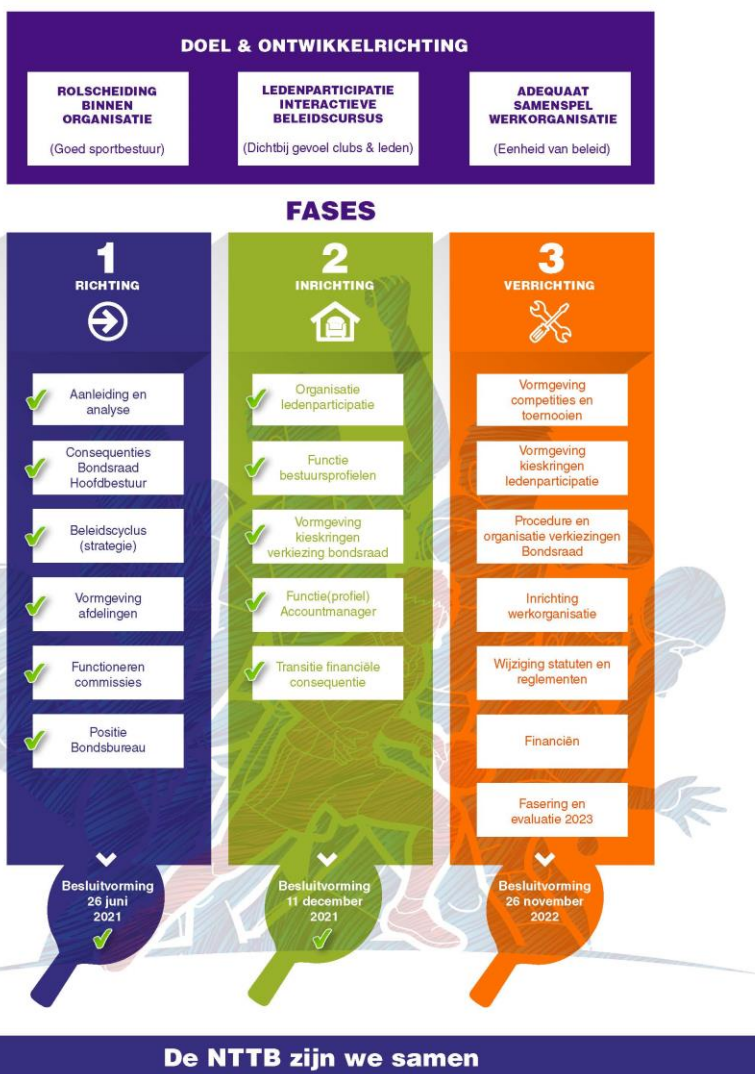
DOEL & ONTWIKKELRICHTING

ROLSCHEIDING BINNEN ORGANISATIE

(Goed sportbestuur)

LEDENPARTICIPATIE INTERACTIEVE BELEIDSCURSUS

(Dichtbij gevoel clubs & leden)

ADEQUAAT SAMENSPEL WERKORGANISATIE

(Eenheid van beleid)

FASES

1
RICHTING

Aanleiding en analyse

Consequenties Bondsraad Hoofdbestuur

Beleidscyclus (strategie)

Vormgeving afdelingen

Functioneren commissies

Positie Bondsbureau

Besluitvorming 26 juni 2021

2
INRICHTING

Organisatie ledenparticipatie

Functie bestuursprofielen

Vormgeving kieskringen verkiezing bondsraad

Functie(profiel) Accountmanager

Transitie financiële consequentie

Besluitvorming 11 december 2021

3
VERRICHTING

Vormgeving competities en toernooien

Vormgeving kieskringen ledenparticipatie

Procedure en organisatie verkiezingen Bondsraad

Inrichting werkorganisatie

Wijziging statuten en reglementen

Financiën

Fasering en evaluatie 2023

Besluitvorming 26 november 2022

De NTTB zijn we samen